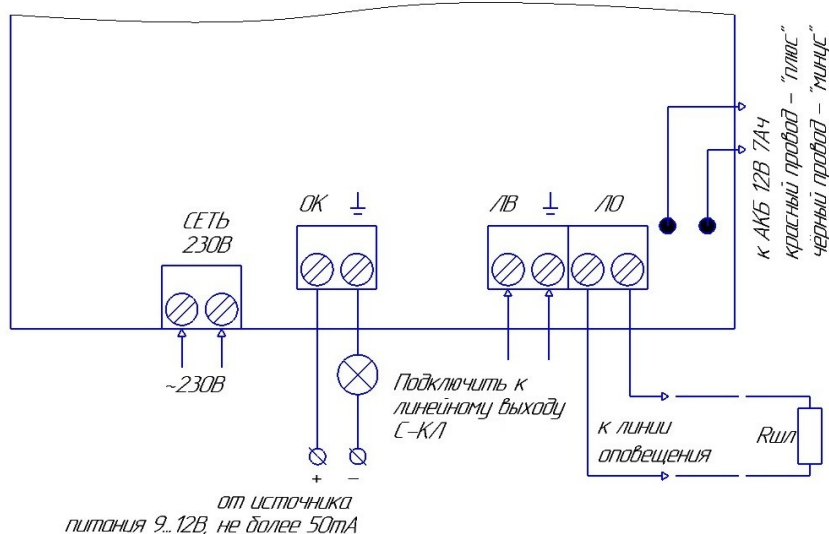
СЕТЬ
230В

ОК ⊥

ЛВ ⊥ ЛО

к АКБ 12В 7Ач
красный провод – "плюс"
чёрный провод – "минус"

~230В

Подключить к линейному выходу С–КЛ

к линии оповещения

Rшл

+ –

от источника
питания 9...12В, не более 50mA